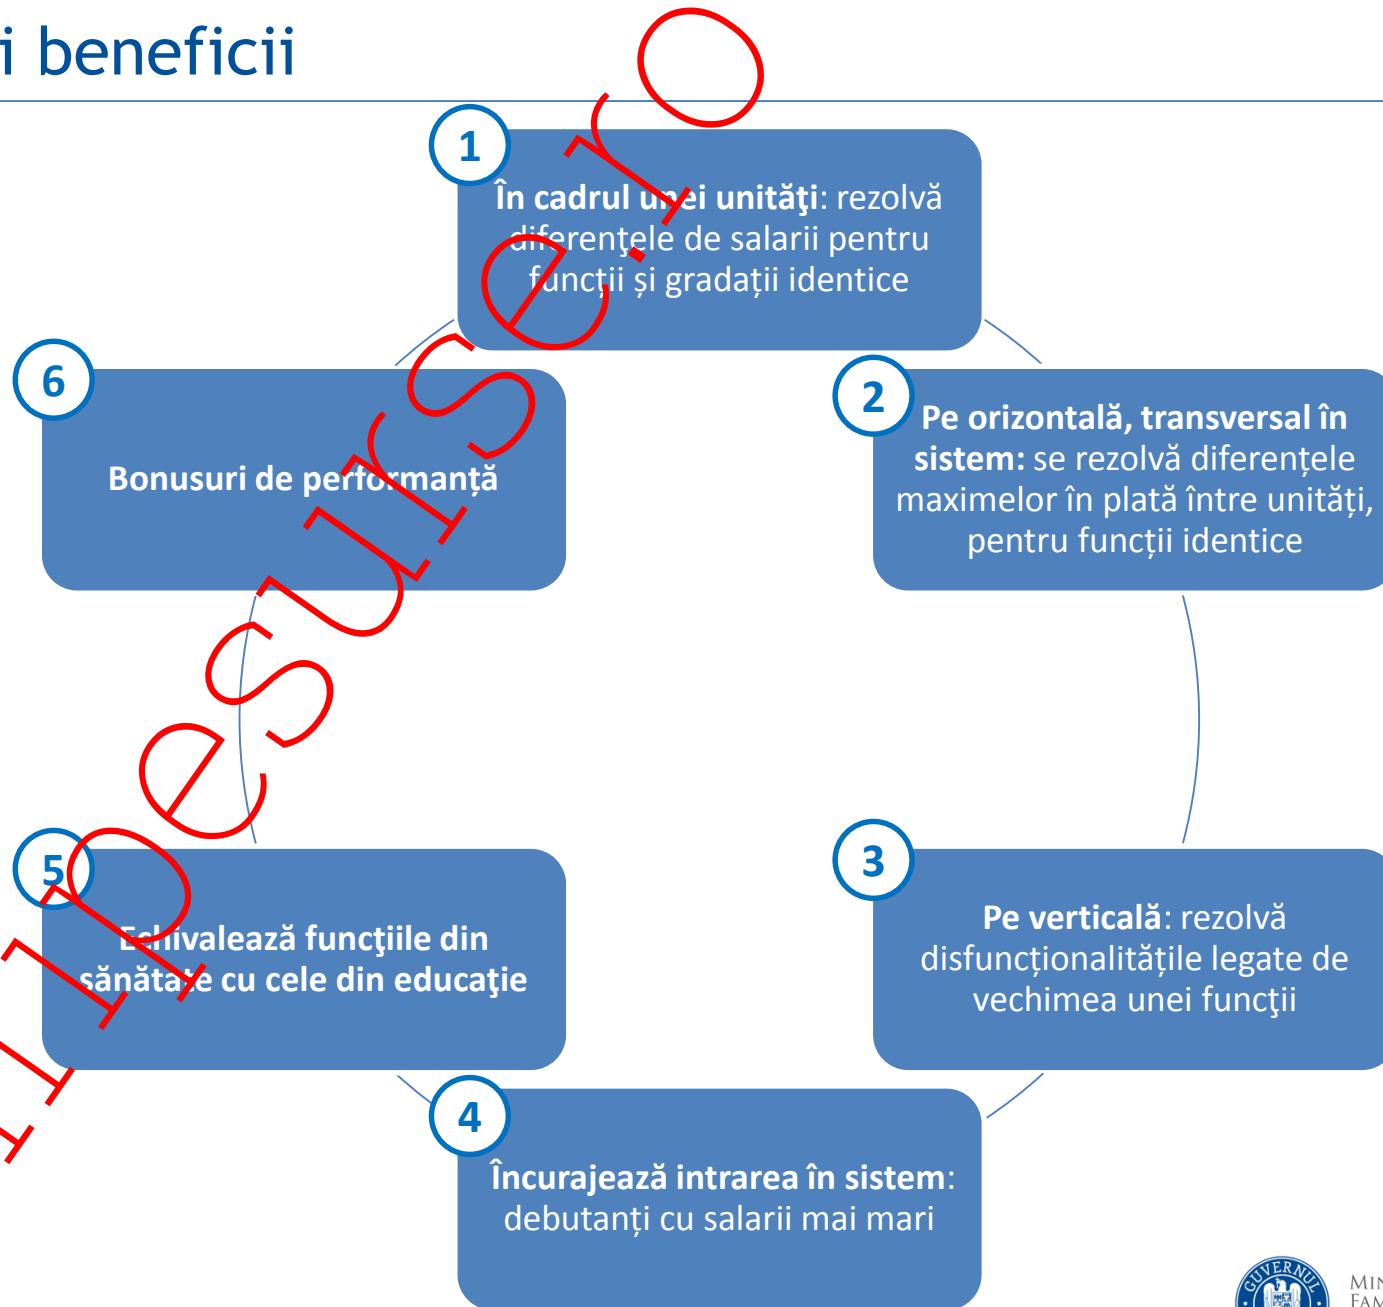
i beneficii

1
În cadrul unei unităţi: rezolvă diferenţele de salarii pentru funcții și gradații identice

2
Pe orizontală, transversal în sistem: se rezolvă diferențele maximelor în plată între unități, pentru funcții identice

3
Pe verticală: rezolvă disfuncționalitățile legate de vechimea unei funcţii

4
Încurajează intrarea în sistem: debutanți cu salarii mai mari

5
Echivalează funcţiile din sănătate cu cele din educaţie

6
Bonusuri de performanță

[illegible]

GUVERNUL
MIN
FAM